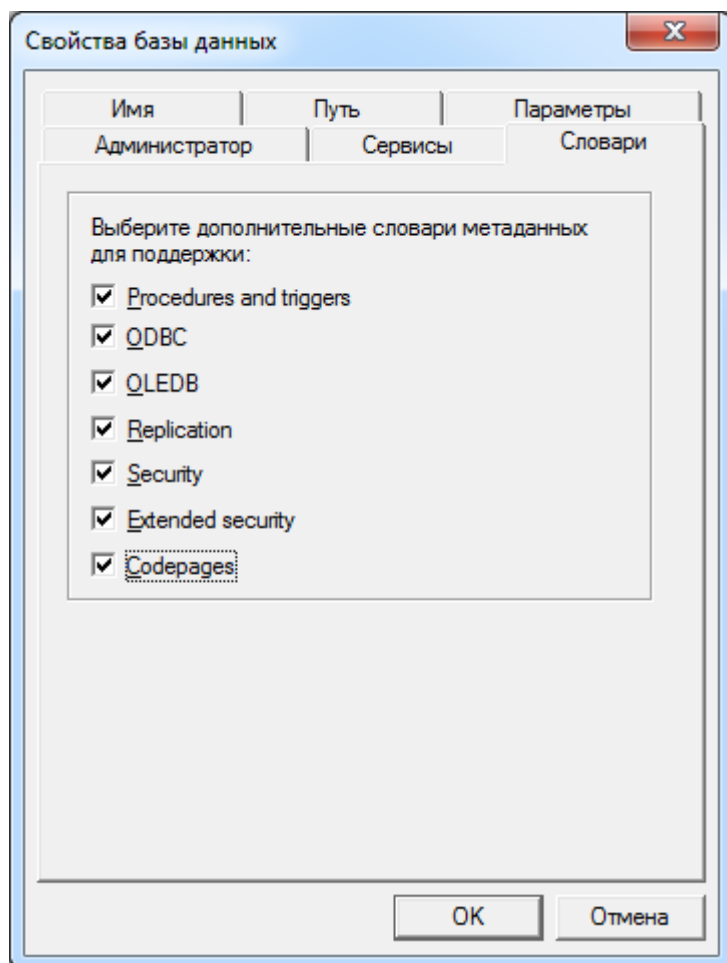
Свойства базы данных

Имя
Путь
Параметры
Администратор
Сервисы
Словари

Выберите дополнительные словари метаданных для поддержки:

Procedures and triggers
ODBC
OLEDB
Replication
Security
Extended security
Codepages

OK
Отмена